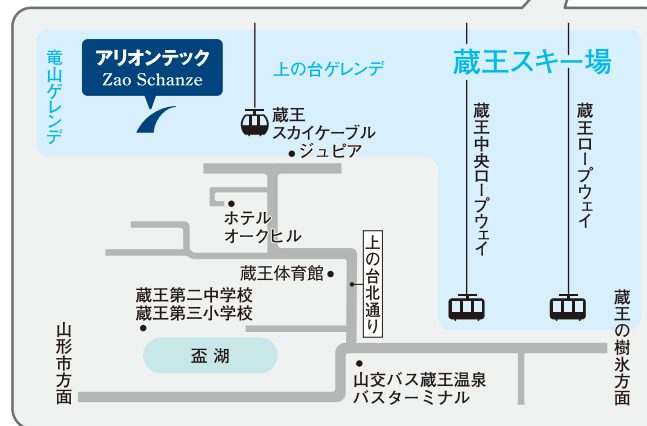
竜山ゲレンデ

アリオンテック
Zao Schanze

上の台ゲレンデ

蔵王スキー場

蔵王
スカイケーブル

ジュピア

蔵王中央ロープウェイ

蔵王ロープウェイ

ホテル
オークヒル

上の台北通り

蔵王体育館

蔵王第二中学校
蔵王第三小学校

盃湖

山形市方面

山交バス蔵王温泉
バスターミナル

蔵王の樹氷方面